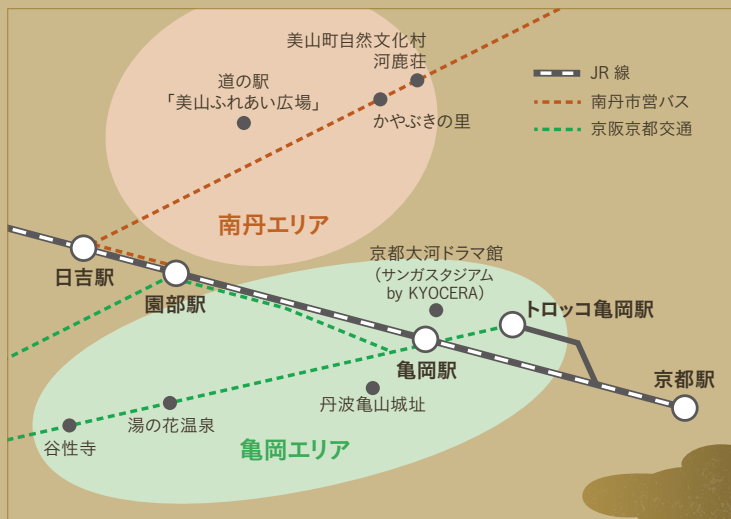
美山町自然文化村
河鹿荘

道の駅
「美山ふれあい広場」

かやぶきの里

JR 線
南丹市営バス
京阪京都交通

南丹エリア

日吉駅

園部駅

京都大河ドラマ館
(サンガスタジアム
by KYOCERA)

トロッコ亀岡駅

亀岡駅

京都駅

丹波亀山城址

湯の花温泉

谷性寺

亀岡エリア